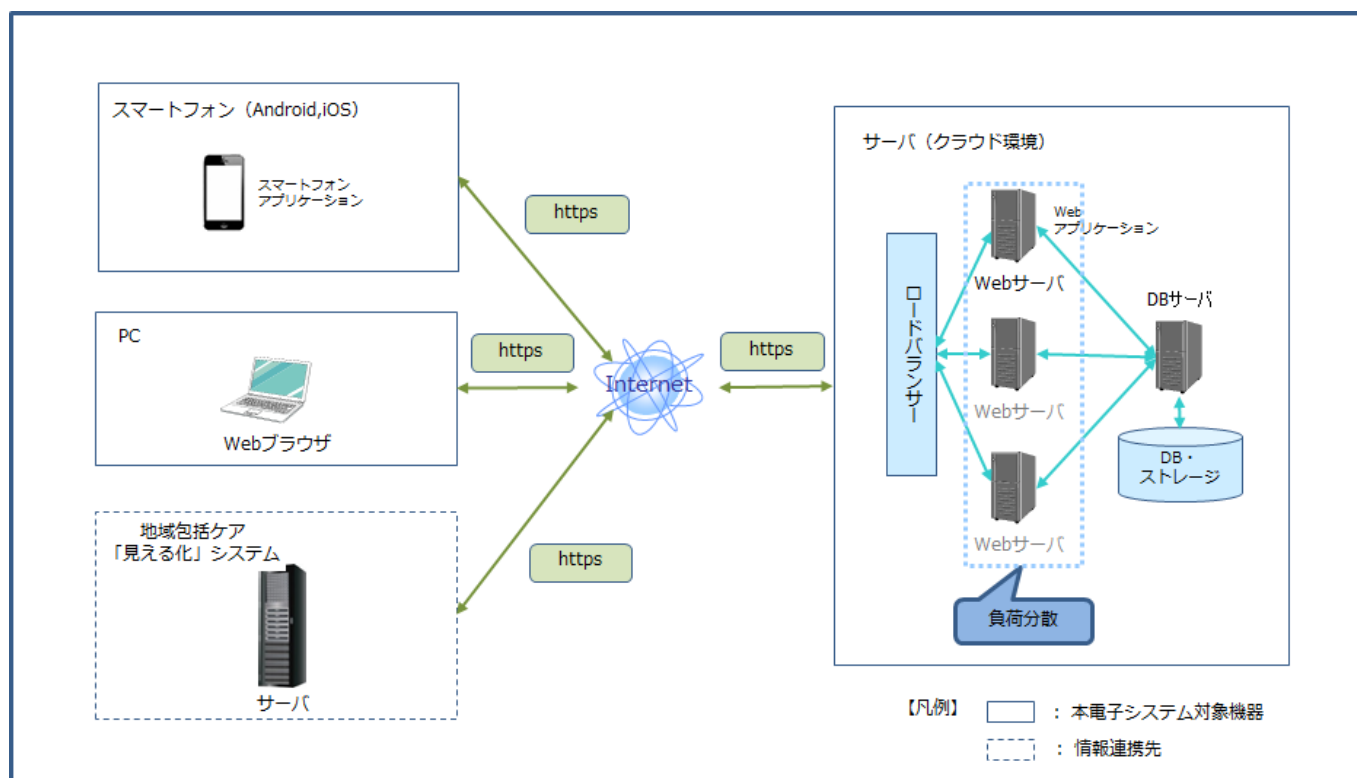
スマートフォン（Android,iOS）

スマートフォン
アプリケーション

https

PC

https

Webブラウザ

地域包括ケア
「見える化」システム

https

サーバ

Internet

https

サーバ（クラウド環境）

ロードバランサー

Web
アプリケーション

Webサーバ

Webサーバ

Webサーバ

DBサーバ

DB・
ストレージ

負荷分散

【凡例】 ：本電子システム対象機器
：情報連携先